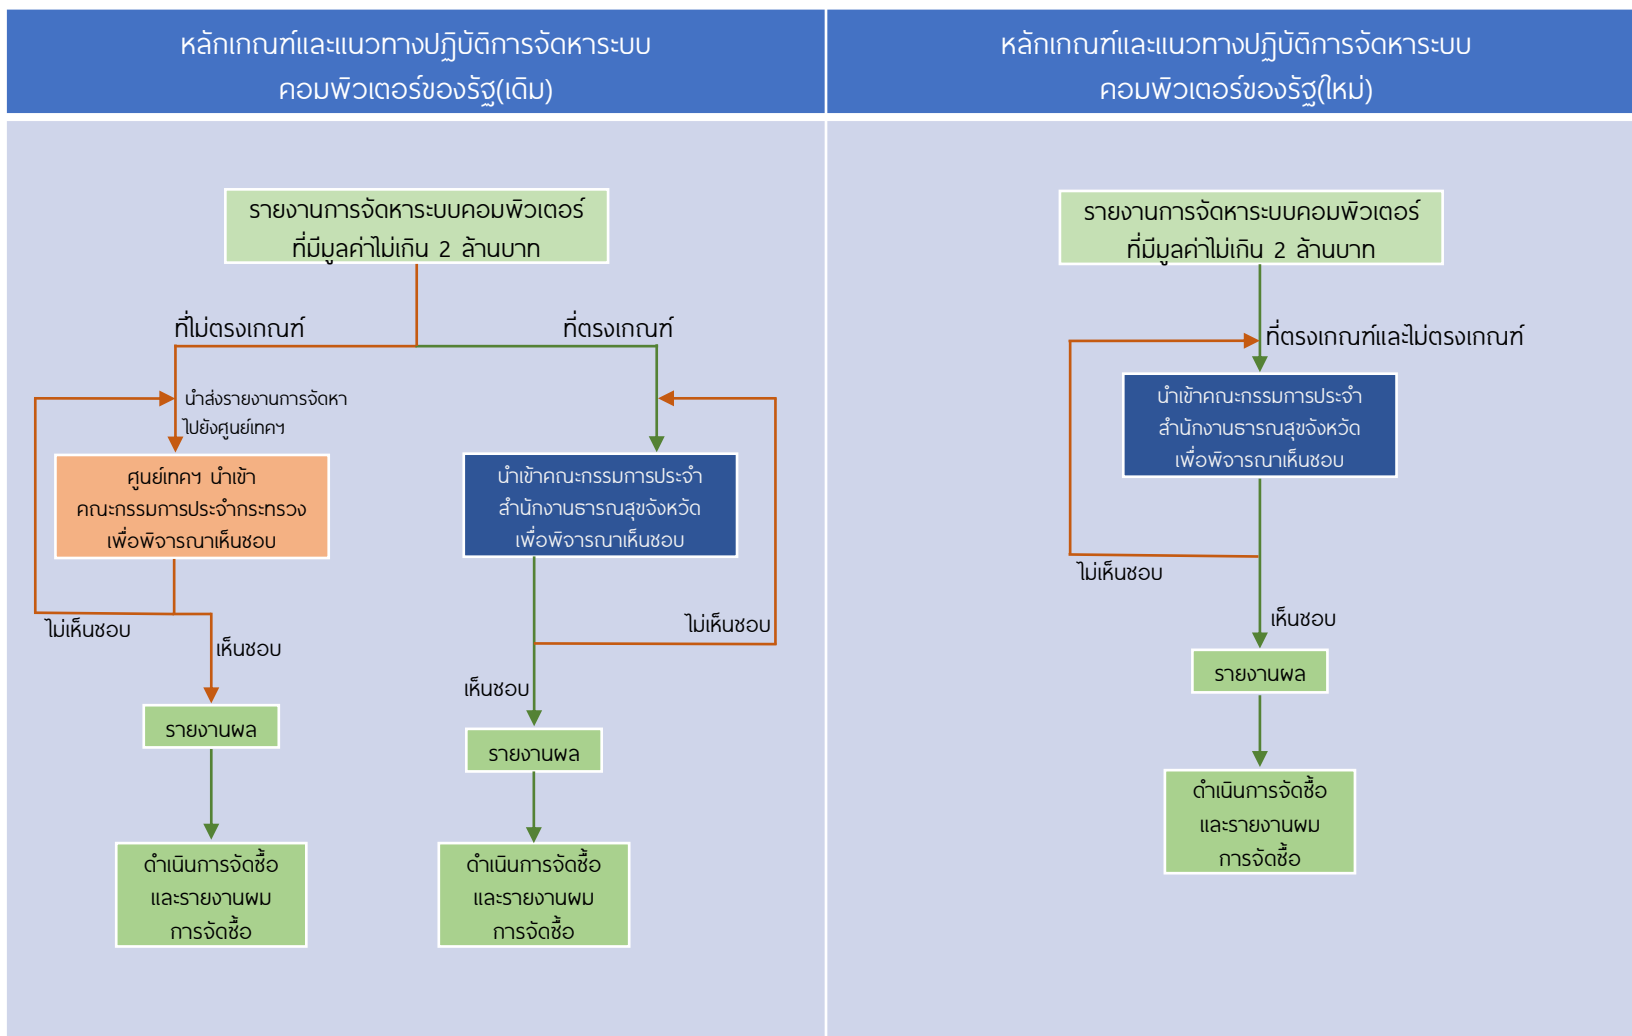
หลักเกณฑ์และแนวทางปฏิบัติการจัดหาระบบคอมพิวเตอร์ของรัฐ(เดิม)

รายงานการจัดหาระบบคอมพิวเตอร์ที่มีมูลค่าไม่เกิน 2 ล้านบาท

ที่ไม่ตรงเกณฑ์

ที่ตรงเกณฑ์

นำส่งรายงานการจัดหาไปยังศูนย์เทคฯ

ศูนย์เทคฯ นำเข้าคณะกรรมการประจำกระทรวงเพื่อพิจารณาเห็นชอบ

นำเข้าคณะกรรมการประจำสำนักงานธารณสุขจังหวัดเพื่อพิจารณาเห็นชอบ

ไม่เห็นชอบ

เห็นชอบ

ไม่เห็นชอบ

เห็นชอบ

รายงานผล

รายงานผล

ดำเนินการจัดซื้อและรายงานผมการจัดซื้อ

ดำเนินการจัดซื้อและรายงานผมการจัดซื้อ

หลักเกณฑ์และแนวทางปฏิบัติการจัดหาระบบคอมพิวเตอร์ของรัฐ(ใหม่)

รายงานการจัดหาระบบคอมพิวเตอร์ที่มีมูลค่าไม่เกิน 2 ล้านบาท

ที่ตรงเกณฑ์และไม่ตรงเกณฑ์

นำเข้าคณะกรรมการประจำสำนักงานธารณสุขจังหวัดเพื่อพิจารณาเห็นชอบ

ไม่เห็นชอบ

เห็นชอบ

รายงานผล

ดำเนินการจัดซื้อและรายงานผมการจัดซื้อ